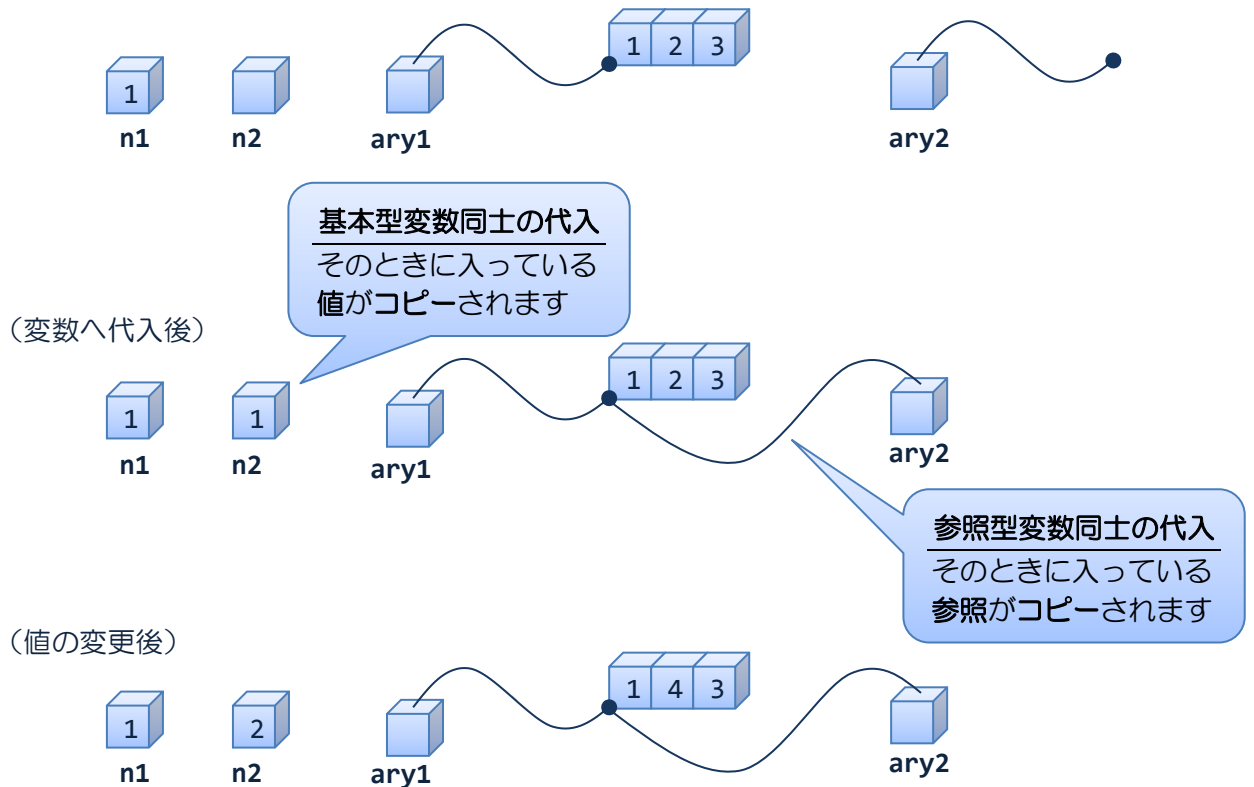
1 2 3

1

n1 n2 ary1 ary2

基本型変数同士の代入
そのときに入っている値がコピーされます

（変数へ代入後）

1 2 3

1 1

n1 n2 ary1 ary2

参照型変数同士の代入
そのときに入っている参照がコピーされます

（値の変更後）

1 4 3

1 2

n1 n2 ary1 ary2